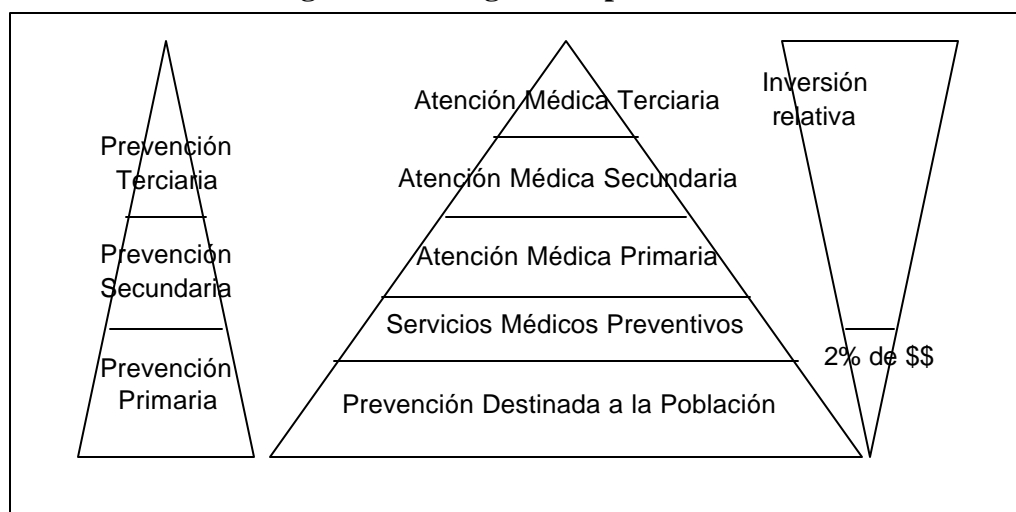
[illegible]

Prevención Terciaria

Prevención Secundaria

Prevención Primaria

Atención Médica Terciaria

Atención Médica Secundaria

Atención Médica Primaria

Servicios Médicos Preventivos

Prevención Destinada a la Población

Inversión relativa

2% de $$